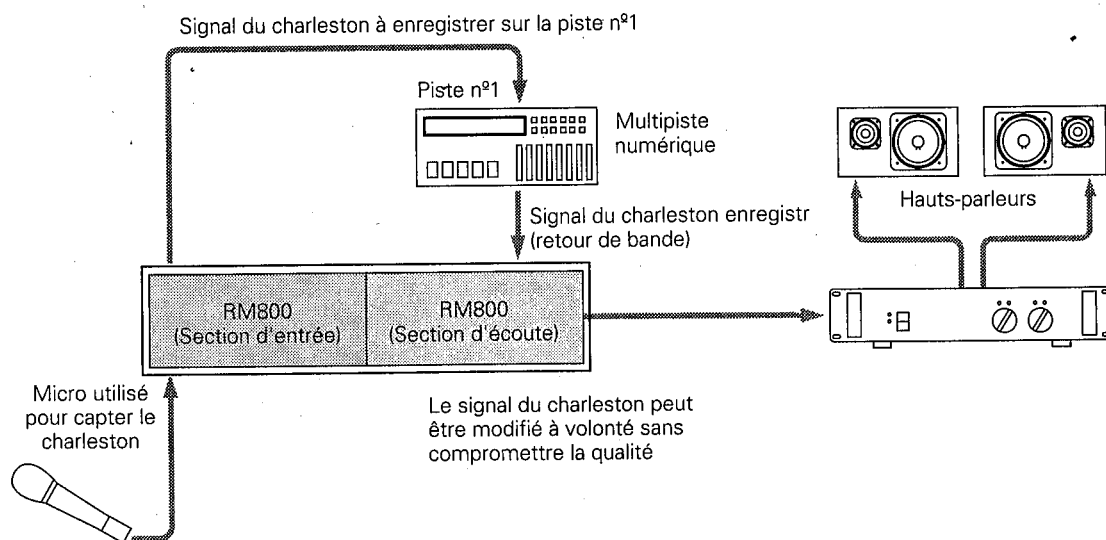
Signal du charleston à enregistrer sur la piste nº1

Piste nº1

Multipiste numérique

Hauts-parleurs

Signal du charleston enregistr (retour de bande)

RM800 (Section d'entrée)

RM800 (Section d'écoute)

Micro utilisé pour capter le charleston

Le signal du charleston peut être modifié à volonté sans compromettre la qualité